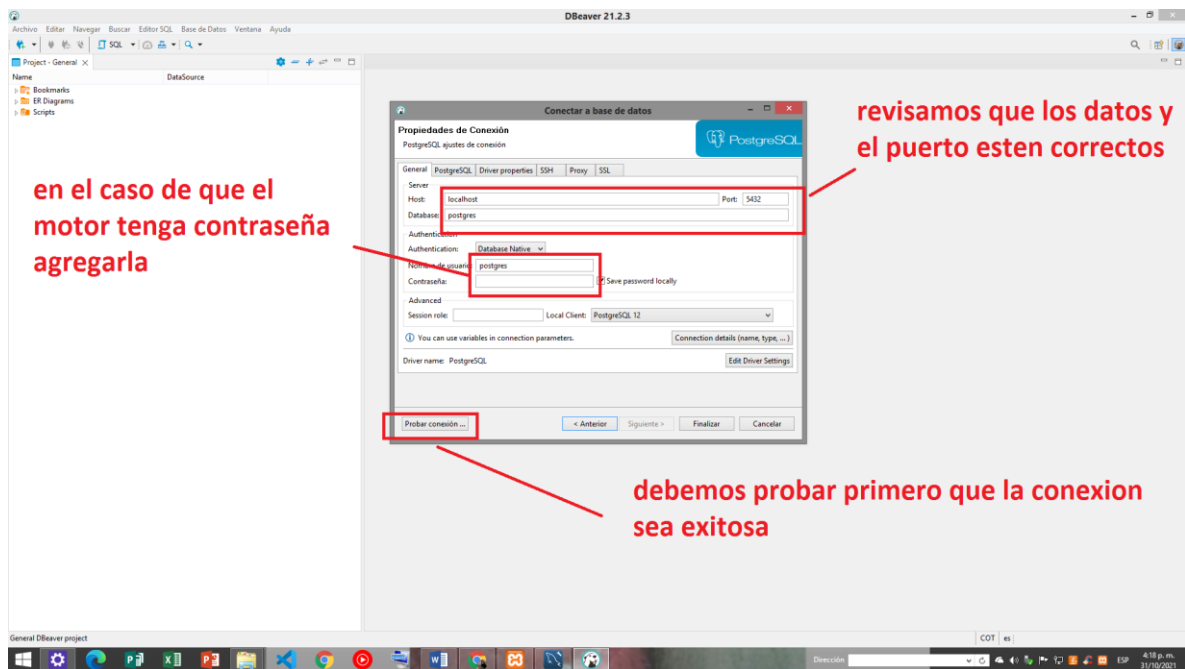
DBeaver 21.2.3

Archivo Editar Navegar Buscar Editor SQL Base de Datos Ventana Ayuda

SQL

Project - General

Name DataSource

Bookmarks
ER Diagrams
Scripts

Conectar a base de datos

Propiedades de Conexión
PostgreSQL ajustes de conexión

PostgreSQL

General PostgreSQL Driver properties SSH Proxy SSL

Server
Host: localhost Port: 5432
Database: postgres

Authentication
Authentication: Database Native
Nombre de usuario: postgres
Contraseña: Save password locally

Advanced
Session role: Local Client: PostgreSQL 12

You can use variables in connection parameters. Connection details (name, type, ... )

Driver name: PostgreSQL Edit Driver Settings

Probar conexión ... < Anterior Siguiente > Finalizar Cancelar

revisamos que los datos y el puerto esten correctos

en el caso de que el motor tenga contraseña agregarla

debemos probar primero que la conexion sea exitosa

General DBeaver project

COT es

Dirección

ESP 4:18 p. m. 31/10/2021